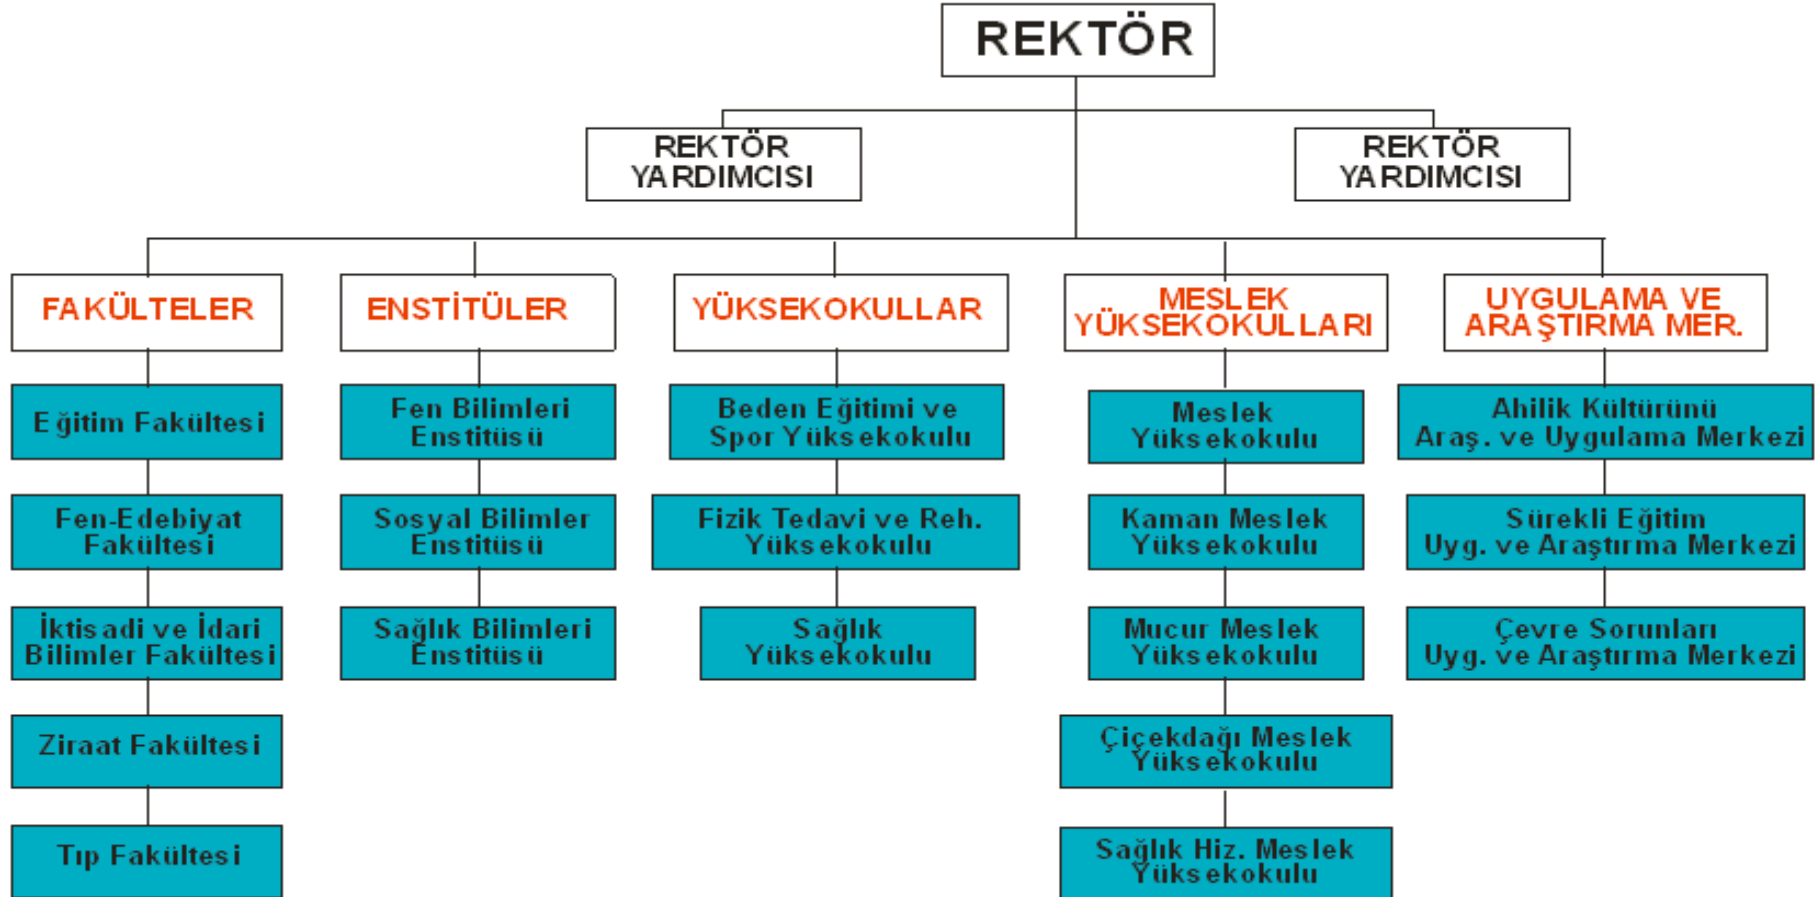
REKTÖR

REKTÖR YARDIMCISI

REKTÖR YARDIMCISI

FAKÜLTELER

Eğitim Fakültesi

Fen-Edebiyat Fakültesi

İktisadi ve İdari Bilimler Fakültesi

Ziraat Fakültesi

Tıp Fakültesi

ENSTİTÜLER

Fen Bilimleri Enstitüsü

Sosyal Bilimler Enstitüsü

Sağlık Bilimleri Enstitüsü

YÜKSEKOKULLAR

Beden Eğitimi ve Spor Yüksekokulu

Fizik Tedavi ve Reh. Yüksekokulu

Sağlık Yüksekokulu

MESLEK YÜKSEKOKULLARI

Meslek Yüksekokulu

Kaman Meslek Yüksekokulu

Mucur Meslek Yüksekokulu

Çiçekdağı Meslek Yüksekokulu

Sağlık Hiz. Meslek Yüksekokulu

UYGULAMA VE ARAŞTIRMA MER.

Ahilik Kültürünü Araş. ve Uygulama Merkezi

Sürekli Eğitim Uyg. ve Araştırma Merkezi

Çevre Sorunları Uyg. ve Araştırma Merkezi